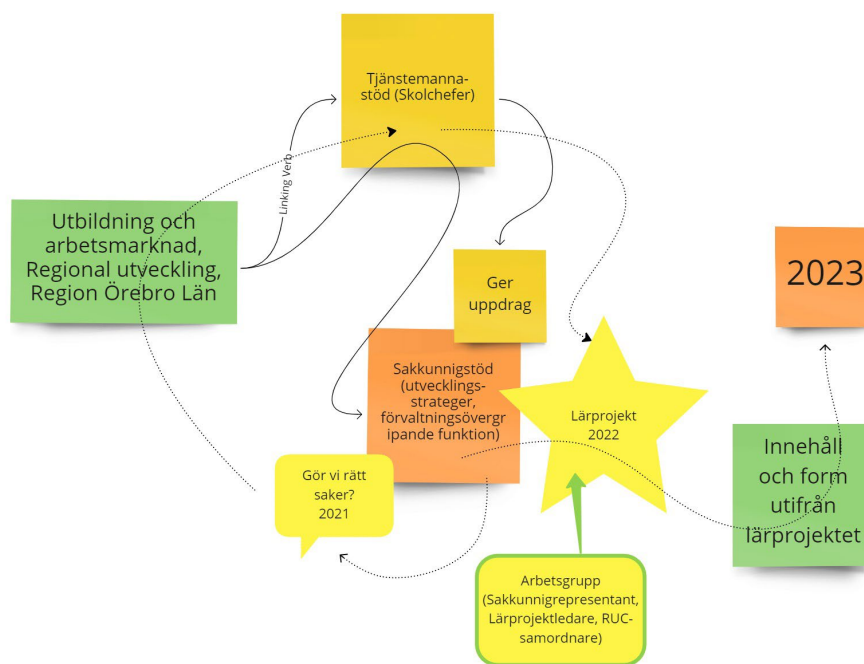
Tjänstemannastöd (Skolchefer)

Linking Verb

Utbildning och arbetsmarknad, Regional utveckling, Region Örebro Län

Ger uppdrag

2023

Sakkunnigstöd (utvecklingsstrateger, förvaltningsövergripande funktion)

Lärprojekt 2022

Gör vi rätt saker? 2021

Innehåll och form utifrån lärprojektet

Arbetsgrupp (Sakkunnigrepresentant, Lärprojektledare, RUC-samordnare)